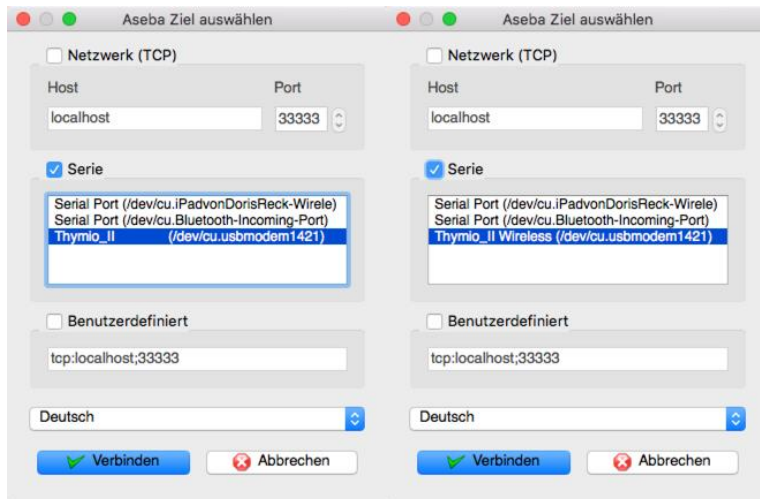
Aseba Ziel auswählen

Netzwerk (TCP)

Host

Port

localhost

33333

Serie

Serial Port (/dev/cu.iPadvonDorisReck-Wirele)
Serial Port (/dev/cu.Bluetooth-Incoming-Port)
Thymio_II (/dev/cu.usbmodem1421)

Benutzerdefiniert

tcp:localhost;33333

Deutsch

Verbinden

Abbrechen

Aseba Ziel auswählen

Netzwerk (TCP)

Host

Port

localhost

33333

Serie

Serial Port (/dev/cu.iPadvonDorisReck-Wirele)
Serial Port (/dev/cu.Bluetooth-Incoming-Port)
Thymio_II Wireless (/dev/cu.usbmodem1421)

Benutzerdefiniert

tcp:localhost;33333

Deutsch

Verbinden

Abbrechen